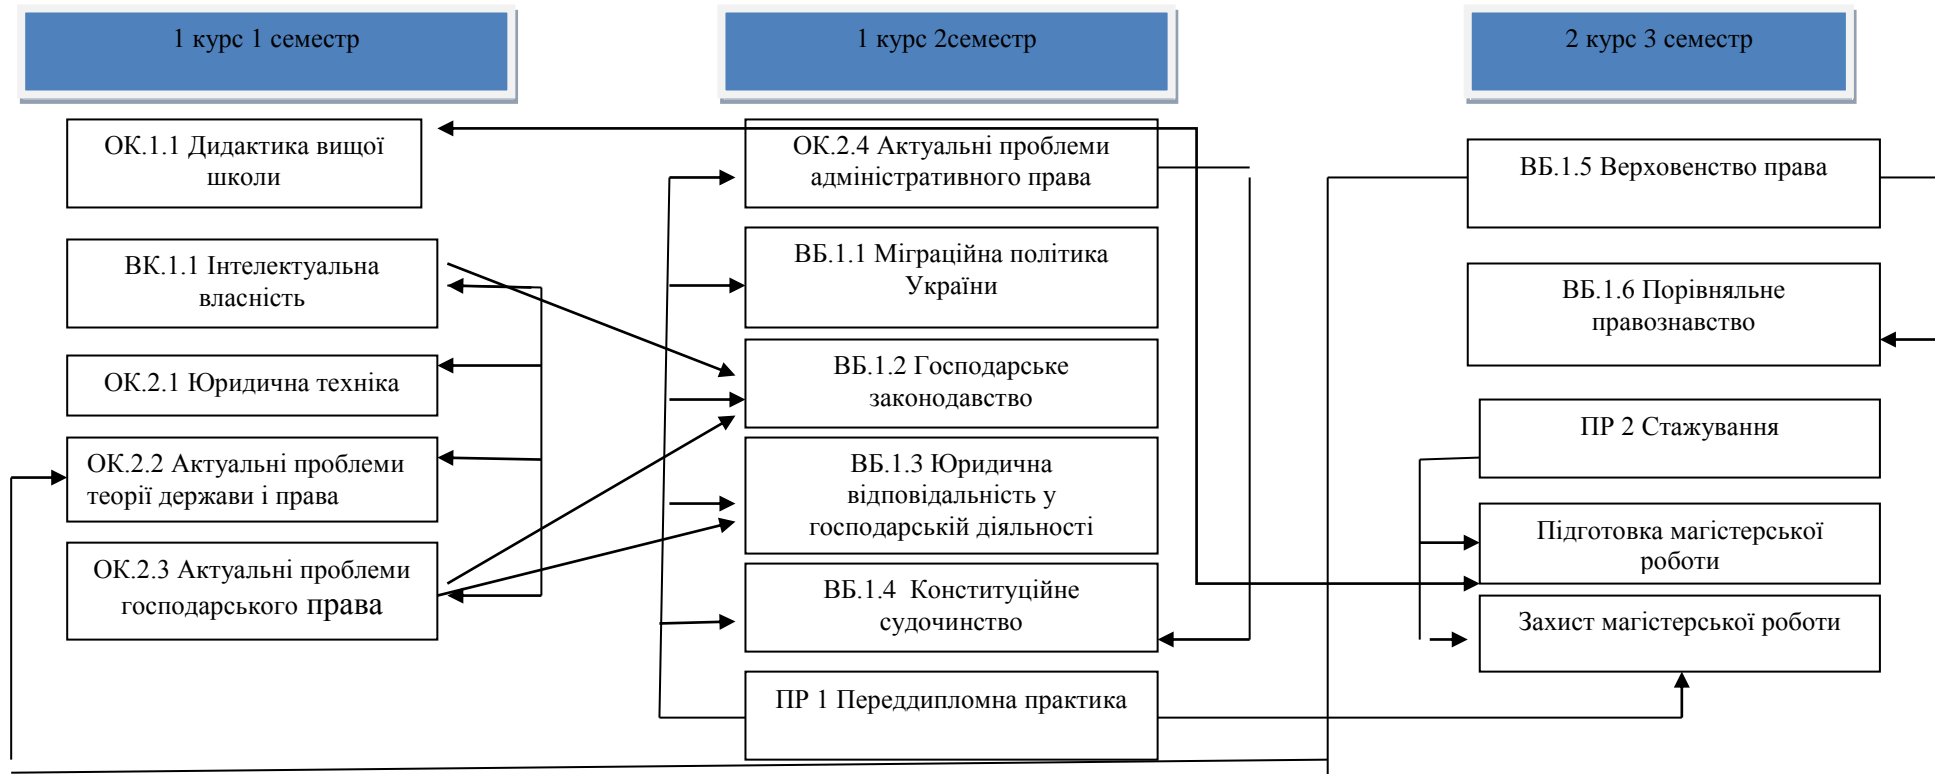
1 курс 1 семестр

1 курс 2семестр

2 курс 3 семестр

ОК.1.1 Дидактика вищої школи

ВК.1.1 Інтелектуальна власність

ОК.2.1 Юридична техніка

ОК.2.2 Актуальні проблеми теорії держави і права

ОК.2.3 Актуальні проблеми господарського права

ОК.2.4 Актуальні проблеми адміністративного права

ВБ.1.1 Міграційна політика України

ВБ.1.2 Господарське законодавство

ВБ.1.3 Юридична відповідальність у господарській діяльності

ВБ.1.4 Конституційне судочинство

ПР 1 Переддипломна практика

ВБ.1.5 Верховенство права

ВБ.1.6 Порівняльне правознавство

ПР 2 Стажування

Підготовка магістерської роботи

Захист магістерської роботи